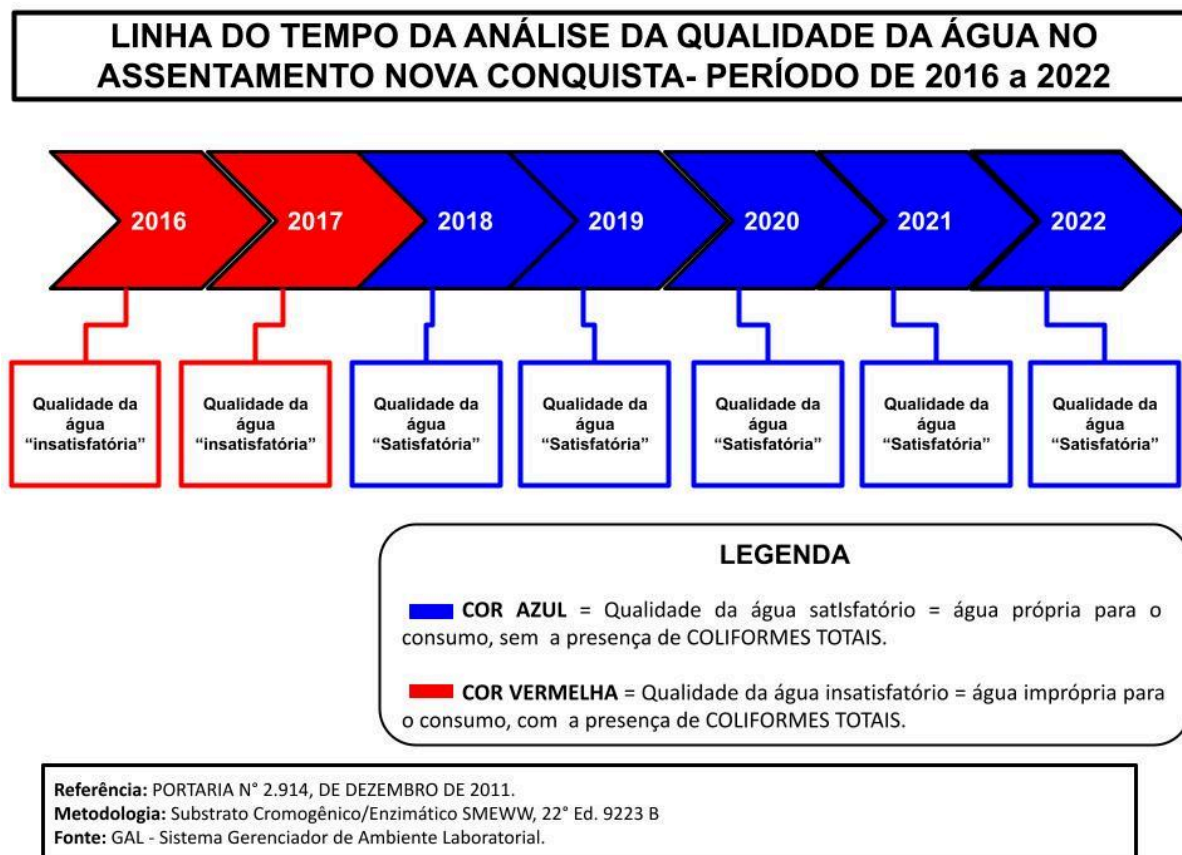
LINHA DO TEMPO DA ANÁLISE DA QUALIDADE DA ÁGUA NO ASSENTAMENTO NOVA CONQUISTA- PERÍODO DE 2016 a 2022

2016
2017
2018
2019
2020
2021
2022

Qualidade da água "insatisfatória"

Qualidade da água "insatisfatória"

Qualidade da água "Satisfatória"

Qualidade da água "Satisfatória"

Qualidade da água "Satisfatória"

Qualidade da água "Satisfatória"

Qualidade da água "Satisfatória"

LEGENDA

COR AZUL = Qualidade da água satIsfatório = água própria para o consumo, sem a presença de COLIFORMES TOTAIS.

COR VERMELHA = Qualidade da água insatisfatório = água imprópria para o consumo, com a presença de COLIFORMES TOTAIS.

Referência: PORTARIA N° 2.914, DE DEZEMBRO DE 2011.
Metodologia: Substrato Cromogênico/Enzimático SMEWW, 22° Ed. 9223 B
Fonte: GAL - Sistema Gerenciador de Ambiente Laboratorial.